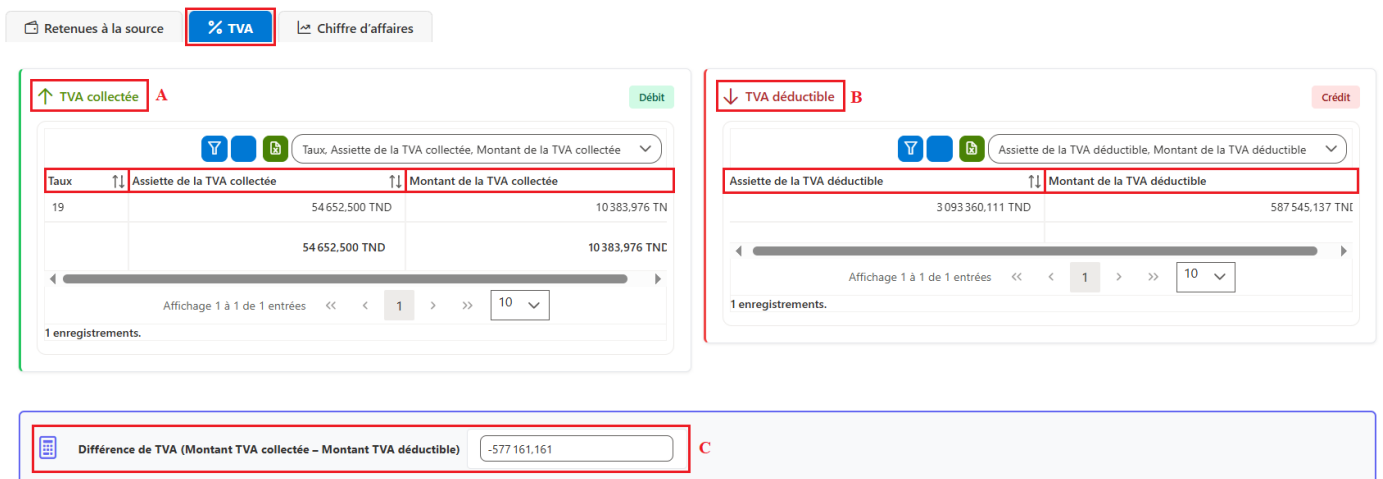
Retenues à la source | TVA | Chiffre d'affaires

TVA collectée A

Débit

Taux, Assiette de la TVA collectée, Montant de la TVA collectée

| Taux | Assiette de la TVA collectée | Montant de la TVA collectée |
|---|---|---|
| 19 | 54 652,500 TND | 10 383,976 TN |
| | 54 652,500 TND | 10 383,976 TNE |

Affichage 1 à 1 de 1 entrées « ‹ 1 › » 10

1 enregistrements.

TVA déductible B

Crédit

Assiette de la TVA déductible, Montant de la TVA déductible

| Assiette de la TVA déductible | Montant de la TVA déductible |
|---|---|
| 3 093 360,111 TND | 587 545,137 TNI |

Affichage 1 à 1 de 1 entrées « ‹ 1 › » 10

1 enregistrements.

Différence de TVA (Montant TVA collectée – Montant TVA déductible) -577 161,161 C